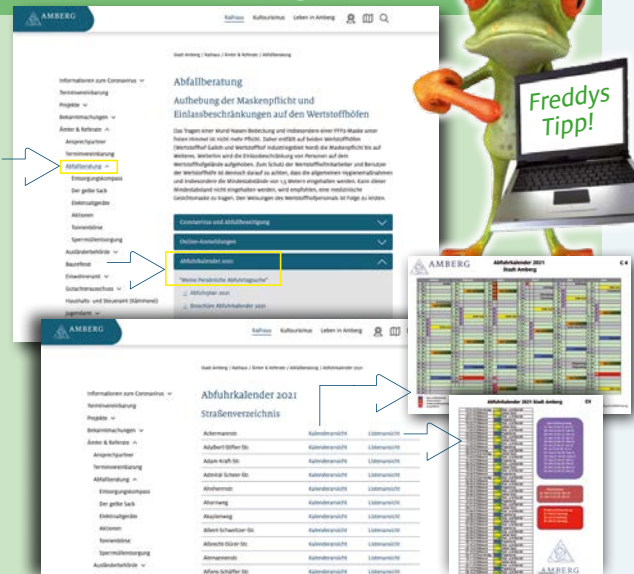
AMBERG

Rathaus Kulturleben Leben in Amberg

Stadt Amberg / Rathaus / Ämter & Referate / Abfallberatung

Informationen zum Coronavirus
Terminvereinbarung
Projekte
Bekanntmachungen
Ämter & Referate
Ansprechpartner
Terminvereinbarung
Abfallberatung
Entsorgungskompass
Der gelbe Sack
Elektroaltgeräte
Aktionen
Tonnenbörse
Sperrmüllentsorgung
Ausländerbehörde
Bauunfest
Einwohneramt
Gutachterausschuss
Haushalts- und Steueramt (Kämmerei)
Jugendamt

Abfallberatung

Aufhebung der Maskenpflicht und Einlassbeschränkungen auf den Wertstoffhöfen

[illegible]

Coronavirus und Abfallentsorgung
Online-Anmeldungen
Abfuhrkalender 2021
"Meine Persönliche Abfuhrtagsuche"
Abfuhrplan 2021
Beschluss Abfuhrkalender 2021

Freddys Tipp!

AMBERG

Rathaus Kulturleben Leben in Amberg

Stadt Amberg / Rathaus / Ämter & Referate / Abfallberatung / Abfuhrkalender 2021

Informationen zum Coronavirus
Terminvereinbarung
Projekte
Bekanntmachungen
Ämter & Referate
Ansprechpartner
Terminvereinbarung
Abfallberatung
Entsorgungskompass
Der gelbe Sack
Elektroaltgeräte
Aktionen
Tonnenbörse
Sperrmüllentsorgung
Ausländerbehörde

Abfuhrkalender 2021

Straßenverzeichnis

| | | |
|---|---|---|
| Ackermannstr. | Kalenderansicht | Listenansicht |
| Adalbert-Stifter-Str. | Kalenderansicht | Listenansicht |
| Adam-Kraft-Str. | Kalenderansicht | Listenansicht |
| Admiral-Scheer-Str. | Kalenderansicht | Listenansicht |
| Ahornstr. | Kalenderansicht | Listenansicht |
| Ahornweg | Kalenderansicht | Listenansicht |
| Akazienweg | Kalenderansicht | Listenansicht |
| Albert-Schweitzer-Str. | Kalenderansicht | Listenansicht |
| Albrecht-Dürer-Str. | Kalenderansicht | Listenansicht |
| Alemannenstr. | Kalenderansicht | Listenansicht |
| Alfons-Schäffer-Str. | Kalenderansicht | Listenansicht |

AMBERG
Abfuhrkalender 2021
Stadt Amberg
C 4

Abfuhrkalender 2021 Stadt Amberg
C4

AMBERG